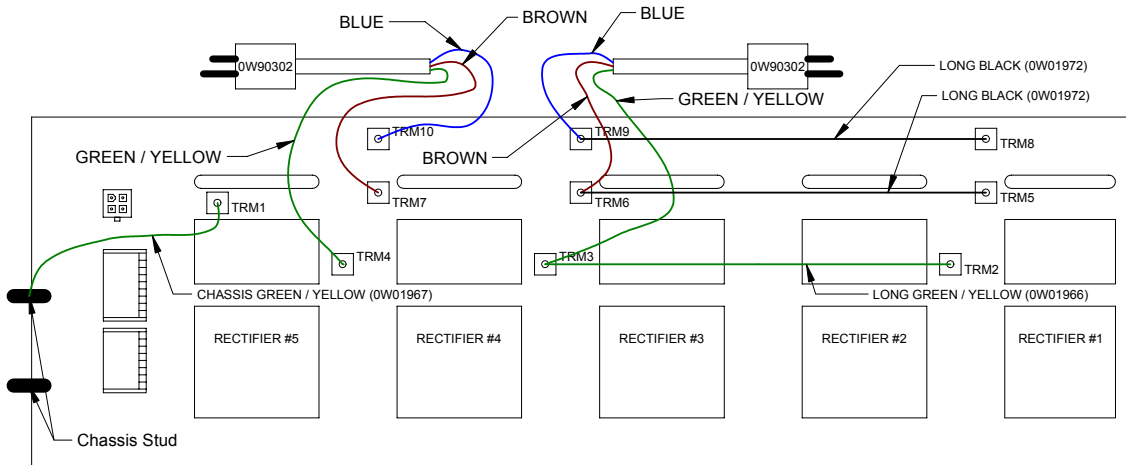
BLUE
BROWN
BLUE
0W90302
0W90302
LONG BLACK (0W01972)
GREEN / YELLOW
LONG BLACK (0W01972)
TRM10
TRM9
TRM8
GREEN / YELLOW
BROWN
TRM7
TRM6
TRM5
TRM1
TRM4
TRM3
TRM2
CHASSIS GREEN / YELLOW (0W01967)
LONG GREEN / YELLOW (0W01966)
RECTIFIER #5
RECTIFIER #4
RECTIFIER #3
RECTIFIER #2
RECTIFIER #1
Chassis Stud